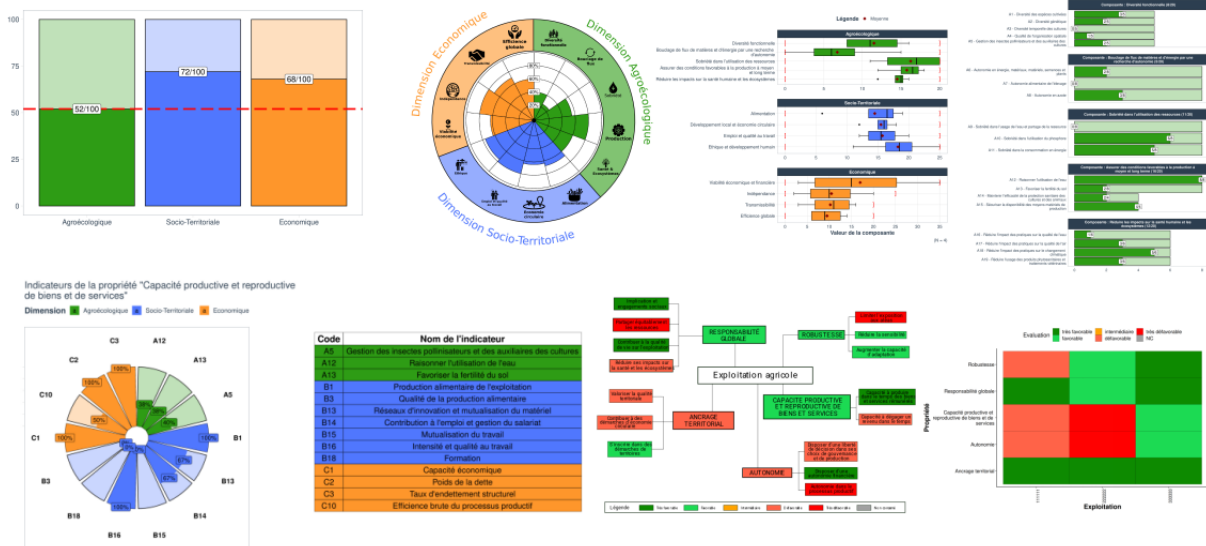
100
75
50
25
0
52/100
72/100
68/100
Agroécologique
Socio-Territoriale
Economique

Dimension Economique
Dimension Agroécologique
Dimension Socio-Territoriale
Efficience globale
Diversité fonctionnelle
Bouclage de flux
Sobriété
Productions
Santé & Écosystèmes
Alimentation
Économie circulaire
Emploi et qualité au travail
Éthique
Viabilité économique
Indépendance
Transmissibilité

Légende
Moyenne
Agroécologique
Diversité fonctionnelle
Bouclage de flux de matière et d'énergie par une recherche d'autonomie
Sobriété dans l'utilisation des ressources
Assurer des conditions favorables à la production à moyen et long terme
Réduire les impacts sur la santé humaine et les écosystèmes
Socio-Territoriale
Alimentation
Développement local et économie circulaire
Emploi et qualité au travail
Éthique et développement humain
Économique
Viabilité économique et financière
Indépendance
Transmissibilité
Efficience globale
Valeur de la composante

Indicateurs de la propriété "Capacité productive et reproductive de biens et de services"
Dimension
Agroécologique
Socio-Territoriale
Economique
C3
A12
C2
A13
C10
A5
C1
B1
B3
B13
B18
B14
B16
B15

| Code | Nom de l'indicateur |
|---|---|
| A5 | Gestion des insectes pollinisateurs et des auxiliaires des cultures |
| A12 | Raisonner l'utilisation de l'eau |
| A13 | Favoriser la fertilité du sol |
| B1 | Production alimentaire de l'exploitation |
| B3 | Qualité de la production alimentaire |
| B13 | Réseaux d'innovation et mutualisation du matériel |
| B14 | Contribution à l'emploi et gestion du salariat |
| B15 | Mutualisation du travail |
| B16 | Intensité et qualité au travail |
| B18 | Formation |
| C1 | Capacité économique |
| C2 | Poids de la dette |
| C3 | Taux d'endettement structurel |
| C10 | Efficience brute du processus productif |

Exploitation agricole
RESPONSABILITÉ GLOBALE
ROBUSTESSE
ANCRAGE TERRITORIAL
CAPACITÉ PRODUCTIVE ET REPRODUCTIVE DE BIENS ET DE SERVICES
AUTONOMIE
Légende

Evaluation
très favorable
favorable
intermédiaire
défavorable
très défavorable
NC
Robustesse
Responsabilité globale
Capacité productive et reproductive de biens et de services
Autonomie
Ancrage territorial
Propriété
Exploitation